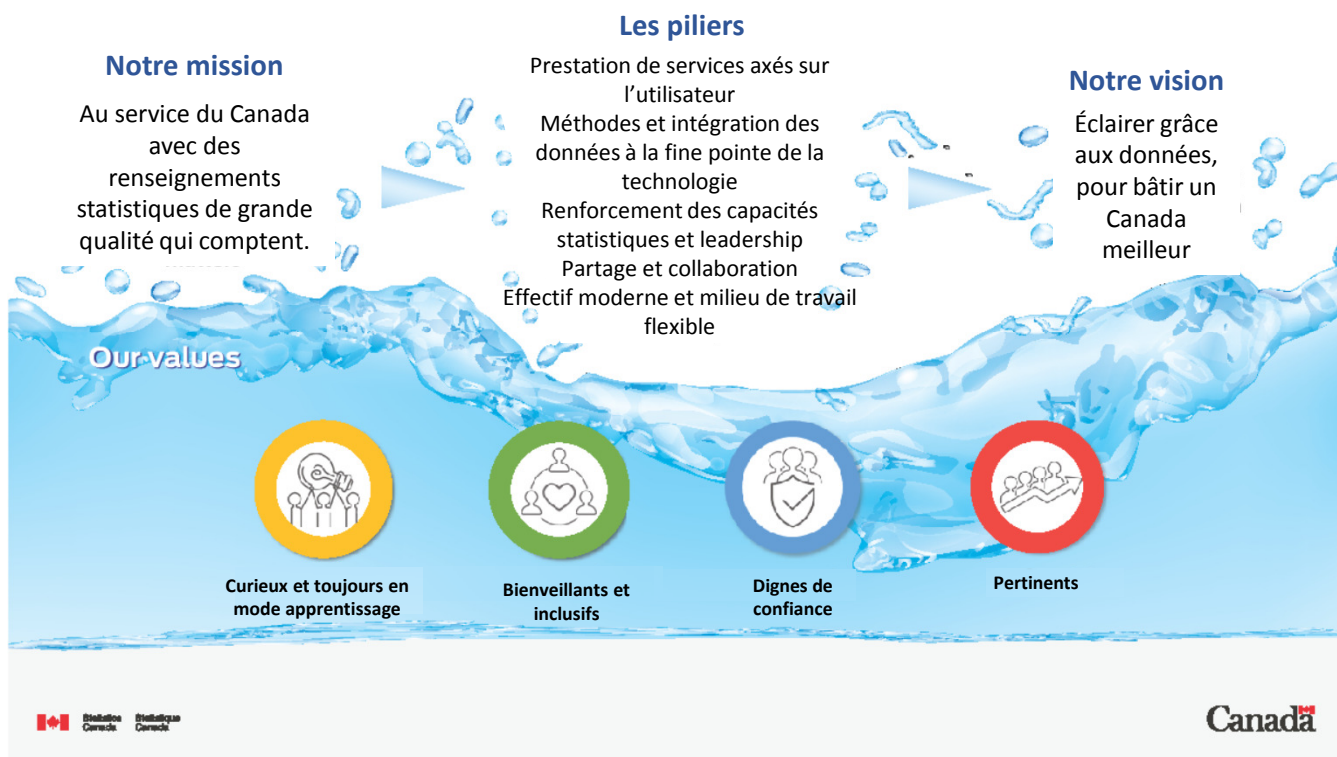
Notre mission

Au service du Canada avec des renseignements statistiques de grande qualité qui comptent.

Les piliers

Prestation de services axés sur l'utilisateur
Méthodes et intégration des données à la fine pointe de la technologie
Renforcement des capacités statistiques et leadership
Partage et collaboration
Effectif moderne et milieu de travail flexible

Notre vision

Éclairer grâce aux données, pour bâtir un Canada meilleur

Our values

Curieux et toujours en mode apprentissage

Bienveillants et inclusifs

Dignes de confiance

Pertinents

Statistics Canada Statistique Canada

Canada